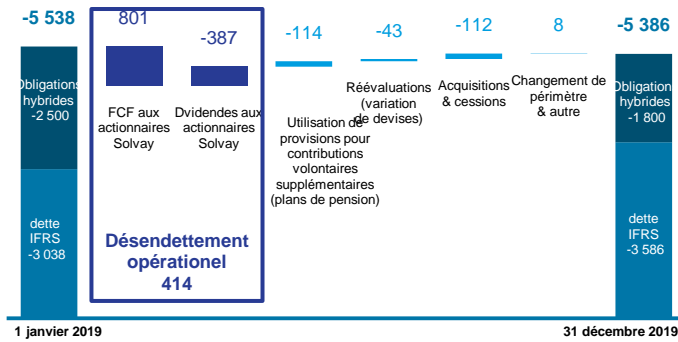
-5 538

Obligations hybrides -2 500

dette IFRS -3 038

801

FCF aux actionnaires Solvay

-387

Dvidendes aux actionnaires Solvay

Désendettement opérationel 414

-114

Utilisation de provisions pour contributions volontaires supplémentaires (plans de pension)

-43

Réévaluations (variation de devises)

-112

Acquisitions & cessions

8

Changement de périmètre & autre

-5 386

Obligations hybrides -1 800

dette IFRS -3 586

1 janvier 2019

31 décembre 2019